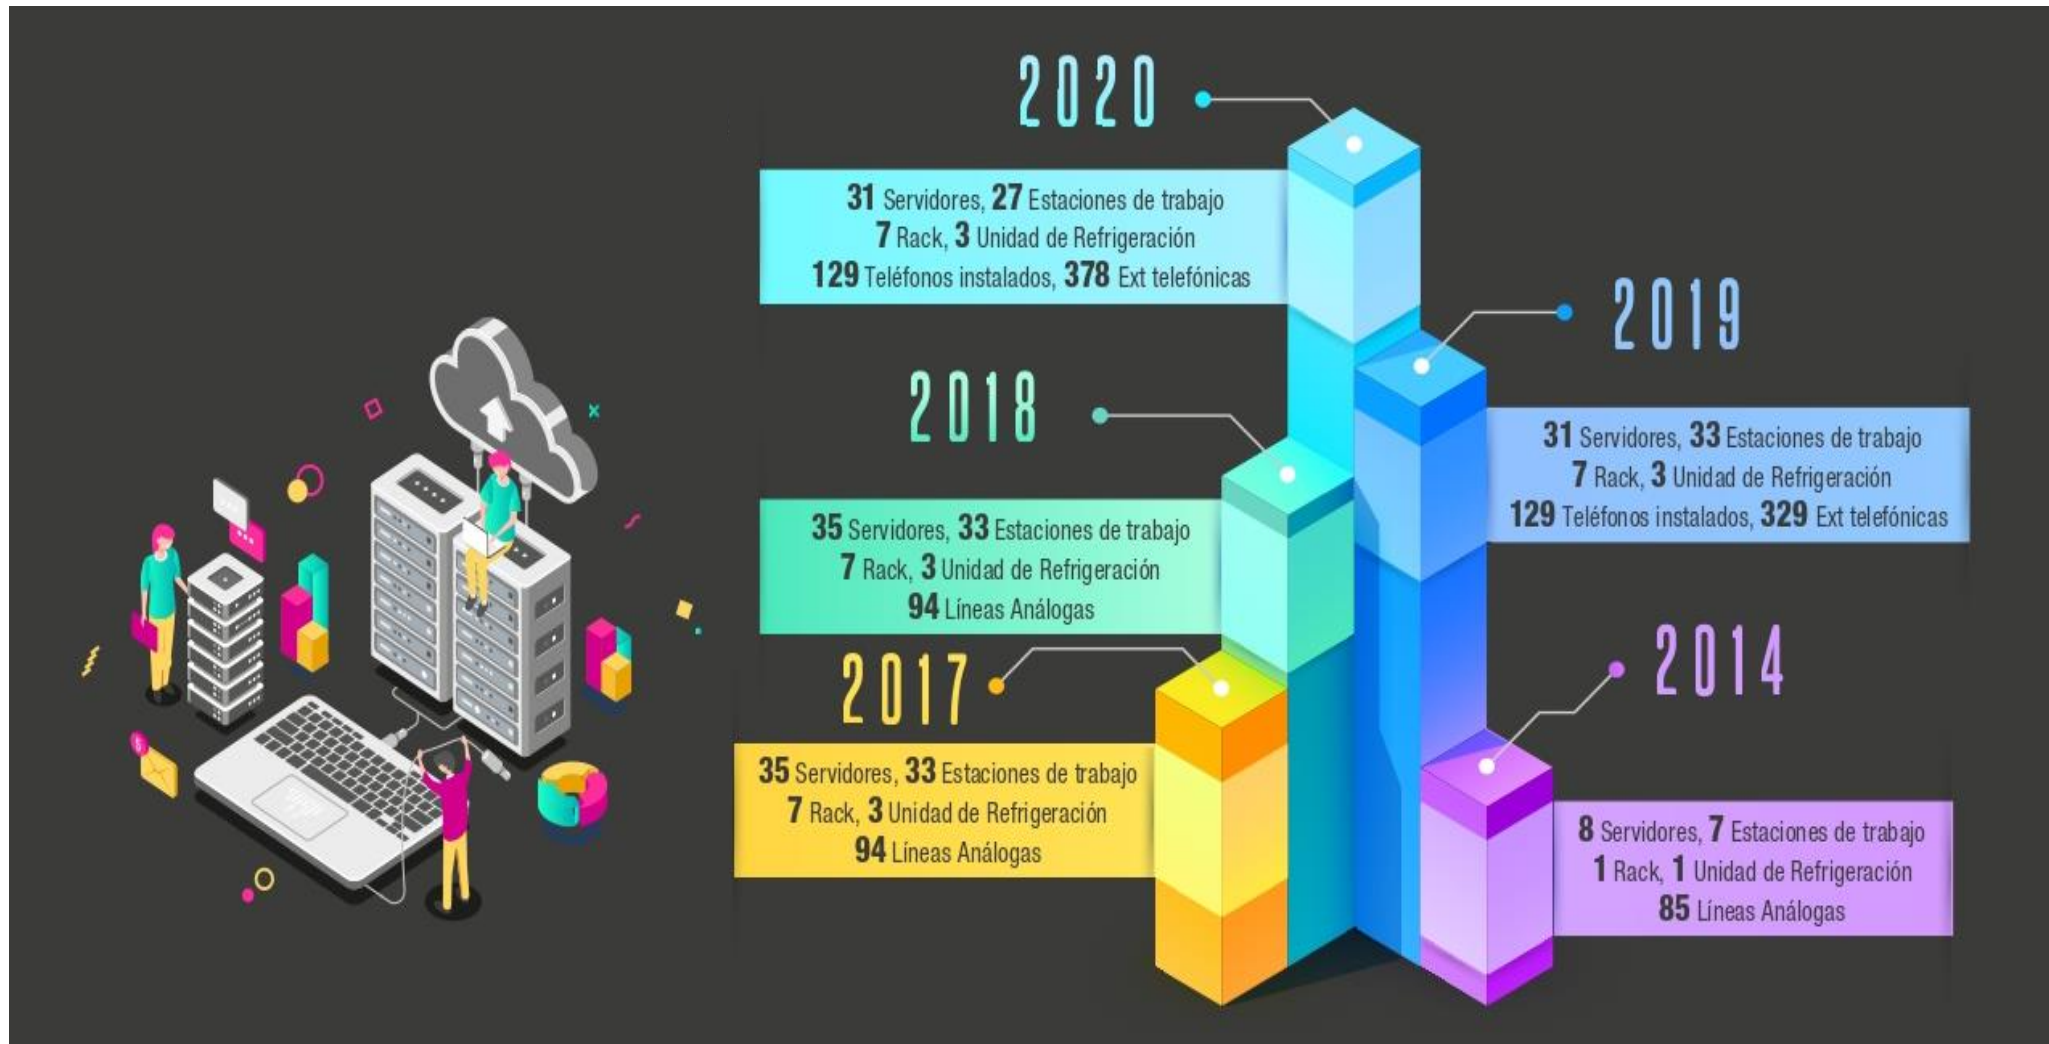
2020

31 Servidores, 27 Estaciones de trabajo
7 Rack, 3 Unidad de Refrigeración
129 Teléfonos instalados, 378 Ext telefónicas

2019

31 Servidores, 33 Estaciones de trabajo
7 Rack, 3 Unidad de Refrigeración
129 Teléfonos instalados, 329 Ext telefónicas

2018

35 Servidores, 33 Estaciones de trabajo
7 Rack, 3 Unidad de Refrigeración
94 Líneas Análogas

2017

35 Servidores, 33 Estaciones de trabajo
7 Rack, 3 Unidad de Refrigeración
94 Líneas Análogas

2014

8 Servidores, 7 Estaciones de trabajo
1 Rack, 1 Unidad de Refrigeración
85 Líneas Análogas